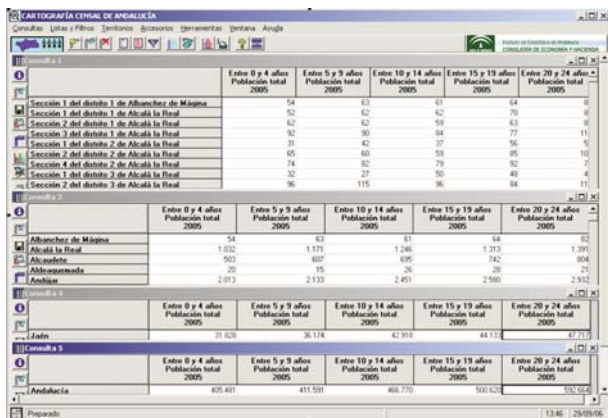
CARTOGRAFÍA CENSAL DE ANDALUCÍA

Consultas Listas y Filtros Territorios Accesorios Herramientas Ventana Ayuda

Instituto de Estadística de Andalucía
CONSEJERÍA DE ECONOMÍA Y HACIENDA

Consulta 1

| | Entre 0 y 4 años Población total 2005 | Entre 5 y 9 años Población total 2005 | Entre 10 y 14 años Población total 2005 | Entre 15 y 19 años Población total 2005 | Entre 20 y 24 años Población total 2005 |
|---|---|---|---|---|---|
| Sección 1 del distrito 1 de Albanchez de Mágina | 54 | 63 | 61 | 64 | 8 |
| Sección 1 del distrito 1 de Alcalá la Real | 52 | 62 | 62 | 70 | 8 |
| Sección 2 del distrito 1 de Alcalá la Real | 62 | 62 | 59 | 63 | 8 |
| Sección 3 del distrito 1 de Alcalá la Real | 92 | 90 | 84 | 77 | 11 |
| Sección 1 del distrito 2 de Alcalá la Real | 31 | 42 | 37 | 56 | 5 |
| Sección 2 del distrito 2 de Alcalá la Real | 65 | 60 | 59 | 85 | 10 |
| Sección 4 del distrito 2 de Alcalá la Real | 74 | 82 | 79 | 92 | 7 |
| Sección 1 del distrito 3 de Alcalá la Real | 32 | 27 | 50 | 48 | 4 |
| Sección 2 del distrito 3 de Alcalá la Real | 96 | 115 | 96 | 84 | 11 |

Consulta 3

| | Entre 0 y 4 años Población total 2005 | Entre 5 y 9 años Población total 2005 | Entre 10 y 14 años Población total 2005 | Entre 15 y 19 años Población total 2005 | Entre 20 y 24 años Población total 2005 |
|---|---|---|---|---|---|
| Albanchez de Mágina | 54 | 63 | 61 | 64 | 82 |
| Alcalá la Real | 1.032 | 1.171 | 1.246 | 1.313 | 1.399 |
| Alcaudete | 503 | 607 | 695 | 742 | 804 |
| Aldeaquemada | 20 | 15 | 26 | 28 | 21 |
| Andújar | 2.013 | 2.133 | 2.451 | 2.580 | 2.932 |

Consulta 4

| | Entre 0 y 4 años Población total 2005 | Entre 5 y 9 años Población total 2005 | Entre 10 y 14 años Población total 2005 | Entre 15 y 19 años Población total 2005 | Entre 20 y 24 años Población total 2005 |
|---|---|---|---|---|---|
| Jaén | 31.828 | 36.174 | 42.918 | 44.133 | 47.717 |

Consulta 5

| | Entre 0 y 4 años Población total 2005 | Entre 5 y 9 años Población total 2005 | Entre 10 y 14 años Población total 2005 | Entre 15 y 19 años Población total 2005 | Entre 20 y 24 años Población total 2005 |
|---|---|---|---|---|---|
| Andalucía | 405.481 | 411.591 | 466.770 | 500.620 | 592.664 |

Preparado 13:46 29/05/06